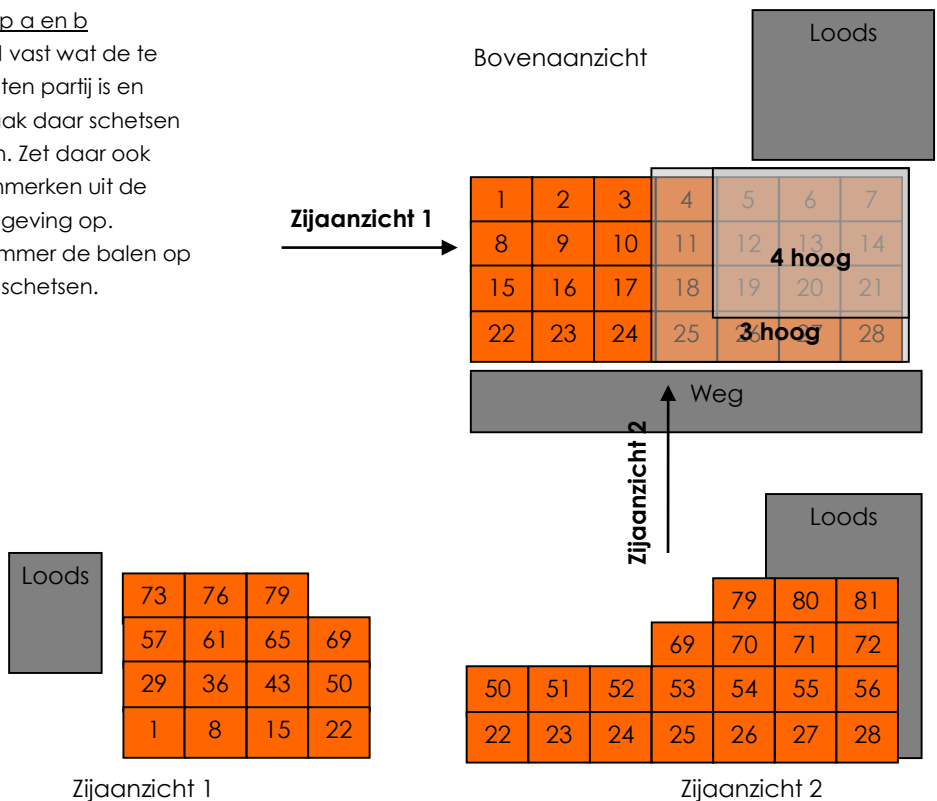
p a en b
l vast wat de te
ten partij is en
ak daar schetsen
n. Zet daar ook
nmerken uit de
geving op.
mmer de balen op
schetsen.

Bovenaanzicht

Loods

Zijaanzicht 1

| 1 | 2 | 3 | 4 | 5 | 6 | 7 |
|---|---|---|---|---|---|---|
| 8 | 9 | 10 | 11 | 12 | 13 | 14 |
| 15 | 16 | 17 | 18 | 19 | 20 | 21 |
| 22 | 23 | 24 | 25 | 26 | 27 | 28 |

4 hoog

3 hoog

Weg

Zijaanzicht 2

Loods

Loods

| 73 | 76 | 79 | |
|---|---|---|---|
| 57 | 61 | 65 | 69 |
| 29 | 36 | 43 | 50 |
| 1 | 8 | 15 | 22 |

| | | | | 79 | 80 | 81 |
|---|---|---|---|---|---|---|
| | | | 69 | 70 | 71 | 72 |
| 50 | 51 | 52 | 53 | 54 | 55 | 56 |
| 22 | 23 | 24 | 25 | 26 | 27 | 28 |

Zijaanzicht 1

Zijaanzicht 2